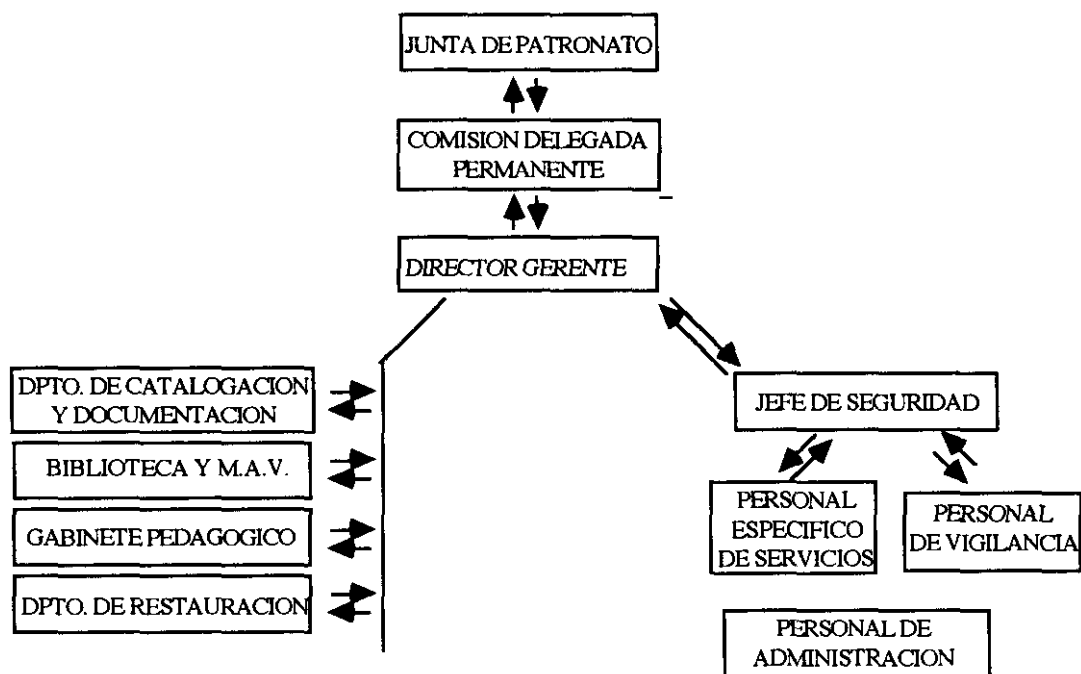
JUNTA DE PATRONATO

COMISION DELEGADA PERMANENTE

DIRECTOR GERENTE

DPTO. DE CATALOGACION Y DOCUMENTACION

BIBLIOTECA Y M.A.V.

GABINETE PEDAGOGICO

DPTO. DE RESTAURACION

JEFE DE SEGURIDAD

PERSONAL ESPECIFICO DE SERVICIOS

PERSONAL DE VIGILANCIA

PERSONAL DE ADMINISTRACION